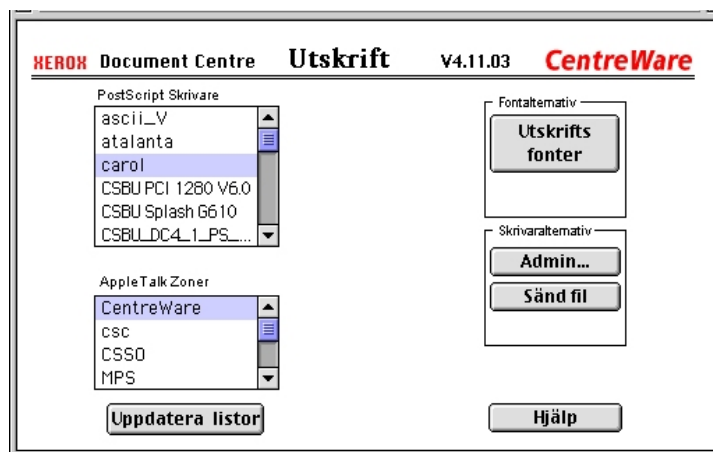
XEROX Document Centre Utskrift V4.11.03 CentreWare

PostScript Skrivare
ascii_V
atalanta
carol
CSBU PCI 1280 V6.0
CSBU Splash G610
CSBU_DC4_1_PS_...

AppleTalk Zoner
CentreWare
csc
CSSO
MPS

Uppdatera listor

Fontalternativ
Utskrifts fonter

Skrivaralternativ
Admin...
Sänd fil

Hjälp